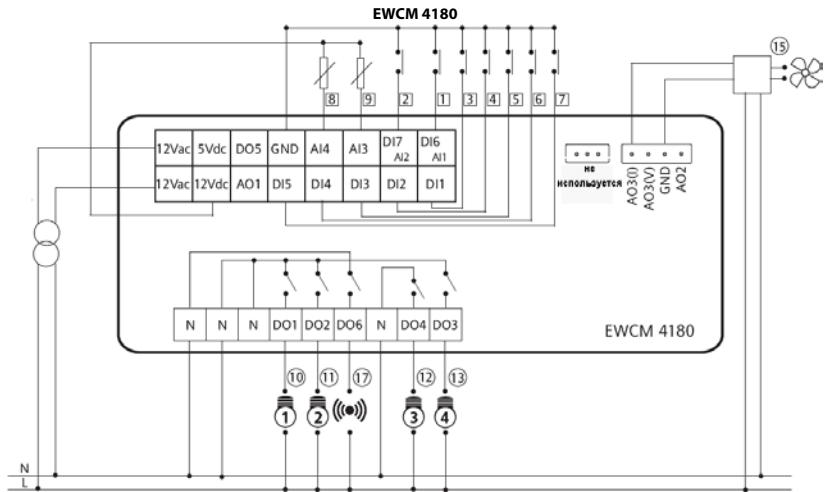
EWCM 4180

15

8 9 2 1 3 4 5 6 7

| 12Vac | 5Vdc | DO5 | GND | AI4 | AI3 | DI7 AI2 | DI6 AI1 |
|---|---|---|---|---|---|---|---|
| 12Vac | 12Vdc | AO1 | DI5 | DI4 | DI3 | DI2 | DI1 |

не используется

AO3(I) AO3(V) GND AO2

| N | N | N | DO1 | DO2 | DO6 | N | DO4 | DO3 |
|---|---|---|---|---|---|---|---|---|

EWCM 4180

10 11 17 12 13

1 2 3 4

N
L